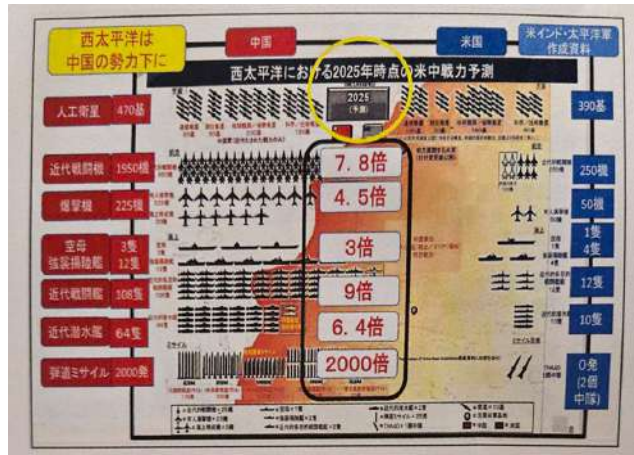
西太平洋は中国の勢力下に

中国

米国

米インド・太平洋軍作成資料

西太平洋における2025年時点の米中戦力予測

2025

人工衛星 470基

390基

近代戦闘機 1950機

7.8倍

250機

爆撃機 225機

4.5倍

50機

空母 3隻
強襲揚陸艦 12隻

3倍

1隻
4隻

近代戦闘艦 108隻

9倍

12隻

近代潜水艦 64隻

6.4倍

10隻

弾道ミサイル 2000発

2000倍

0発
(2個中隊)

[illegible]